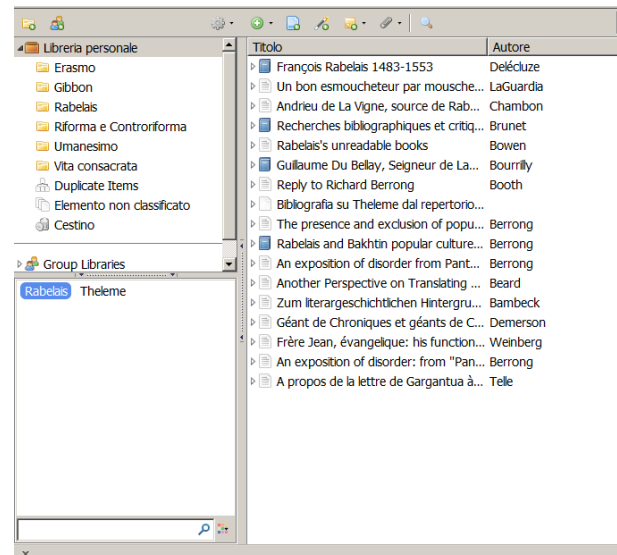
Libreria personale
Erasmo
Gibbon
Rabelais
Riforma e Controriforma
Umanesimo
Vita consacrata
Duplicate Items
Elemento non classificato
Cestino

Group Libraries

Rabelais Theleme

| Titolo | Autore |
|---|---|
| François Rabelais 1483-1553 | Delécluze |
| Un bon esmoucheteur par mousche... | LaGuardia |
| Andrieu de La Vigne, source de Rab... | Chambon |
| Recherches bibliographiques et critiq... | Brunet |
| Rabelais's unreadable books | Bowen |
| Guillaume Du Bellay, Seigneur de La... | Bourrilly |
| Reply to Richard Berrong | Booth |
| Bibliografia su Theleme dal repertorio... | |
| The presence and exclusion of popu... | Berrong |
| Rabelais and Bakhtin popular culture... | Berrong |
| An exposition of disorder from Pant... | Berrong |
| Another Perspective on Translating ... | Beard |
| Zum literargeschichtlichen Hintergru... | Bambeck |
| Géant de Chroniques et géants de C... | Demerson |
| Frère Jean, évangelique: his function... | Weinberg |
| An exposition of disorder: from "Pan... | Berrong |
| A propos de la lettre de Gargantua à... | Telle |